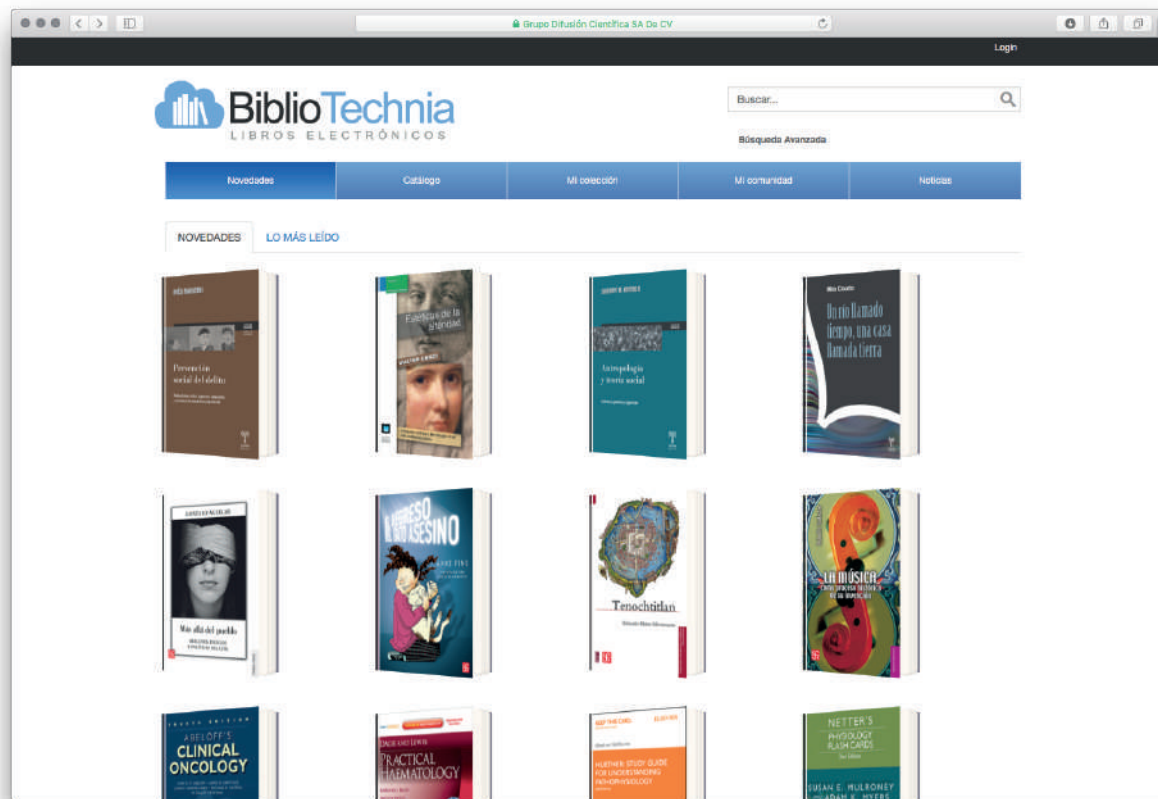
Grupo Difusión Científica SA De CV

Login

BiblioTechnia
LIBROS ELECTRÓNICOS

Buscar...

Búsqueda Avanzada

Novedades | Catálogo | Mi colección | Mi comunidad | Noticias

NOVEDADES | LO MÁS LEÍDO

Prevención social del delito

Estéticas de la alteridad

Antropología y teoría social

Mia Couto
Un río llamado tiempo, una casa llamada tierra

Más allá del pueblo

Tenochtitlan

La música

ABELOFF'S CLINICAL ONCOLOGY

DACIE AND LEWIS PRACTICAL HAEMATOLOGY

HUETHER STUDY GUIDE FOR UNDERSTANDING PATHOPHYSIOLOGY

NETTER'S PHYSIOLOGY FLASH CARDS
SUSAN E. MULRONEY
ADAM K. MYERS